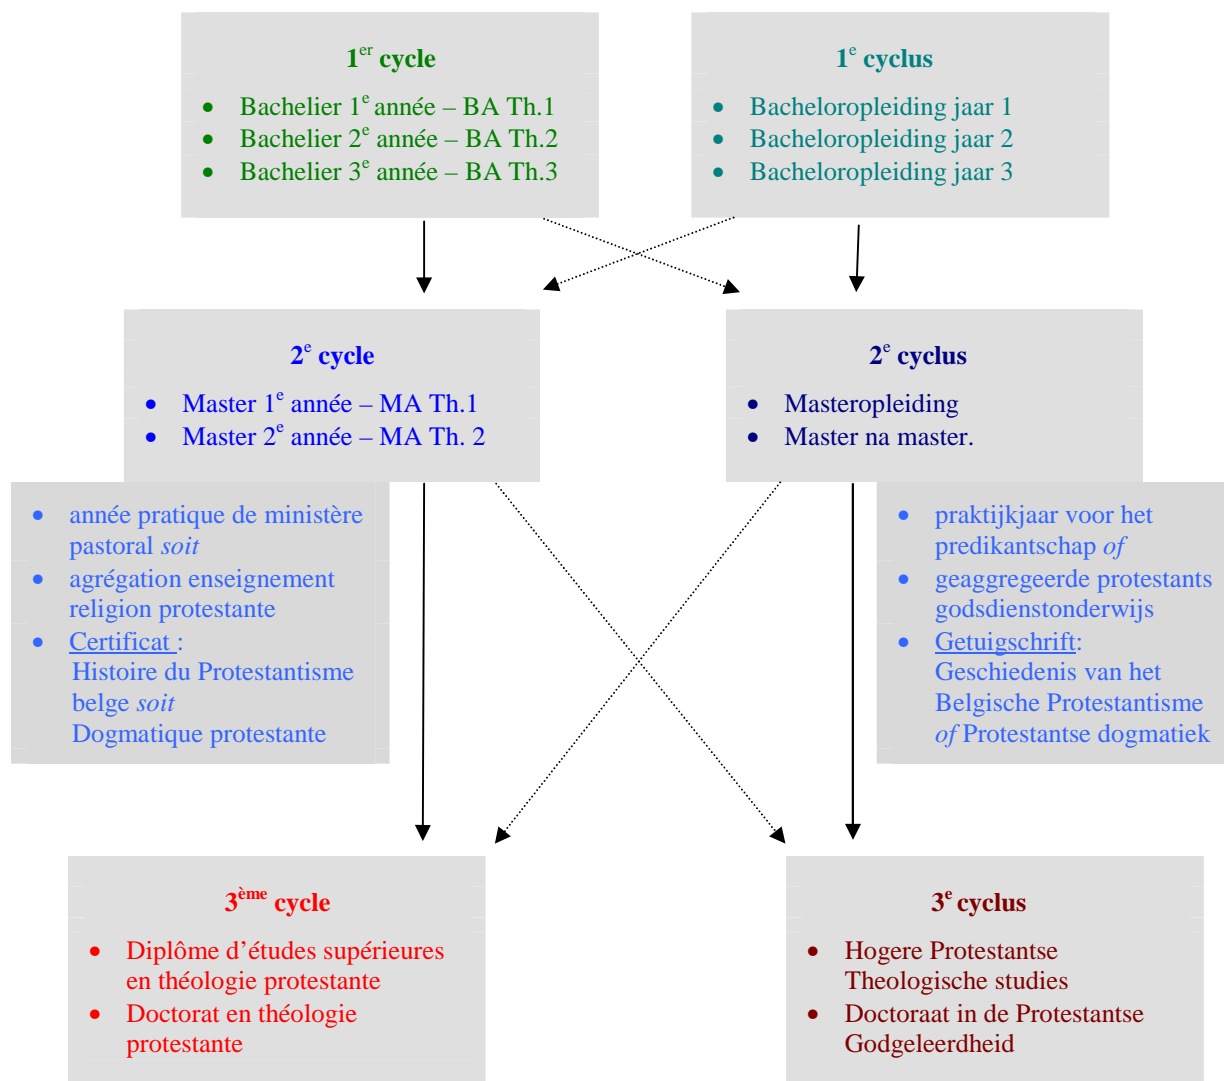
1$^{er}$ cycle

- Bachelier 1$^{e}$ année – BA Th.1
- Bachelier 2$^{e}$ année – BA Th.2
- Bachelier 3$^{e}$ année – BA Th.3

1$^{e}$ cyclus

- Bacheloropleiding jaar 1
- Bacheloropleiding jaar 2
- Bacheloropleiding jaar 3

2$^{e}$ cycle

- Master 1$^{e}$ année – MA Th.1
- Master 2$^{e}$ année – MA Th. 2

2$^{e}$ cyclus

- Masteropleiding
- Master na master.

- année pratique de ministère pastoral *soit*
- agrégation enseignement religion protestante
- Certificat : Histoire du Protestantisme belge *soit* Dogmatique protestante

- praktijkjaar voor het predikantschap *of*
- geaggregeerde protestants godsdienstonderwijs
- Getuigschrift: Geschiedenis van het Belgische Protestantisme *of* Protestantse dogmatiek

3$^{ème}$ cycle

- Diplôme d'études supérieures en théologie protestante
- Doctorat en théologie protestante

3$^{e}$ cyclus

- Hogere Protestantse Theologische studies
- Doctoraat in de Protestantse Godgeleerdheid